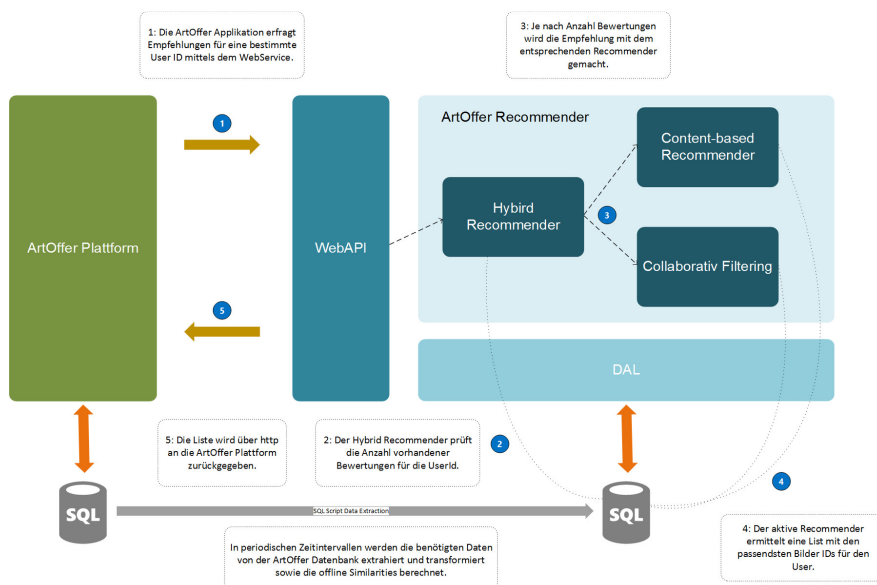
1: Die ArtOffer Applikation erfragt Empfehlungen für eine bestimmte User ID mittels dem WebService.

3: Je nach Anzahl Bewertungen wird die Empfehlung mit dem entsprechenden Recommender gemacht.

ArtOffer Plattform

1

5

WebAPI

ArtOffer Recommender

Content-based Recommender

Hybird Recommender

3

Collaborativ Filtering

DAL

5: Die Liste wird über http an die ArtOffer Plattform zurückgegeben.

2: Der Hybrid Recommender prüft die Anzahl vorhandener Bewertungen für die UserId.

2

4

SQL

SQL Script Data Extraction

SQL

4: Der aktive Recommender ermittelt eine List mit den passendsten Bilder IDs für den User.

In periodischen Zeitintervallen werden die benötigten Daten von der ArtOffer Datenbank extrahiert und transformiert sowie die offline Similarities berechnet.